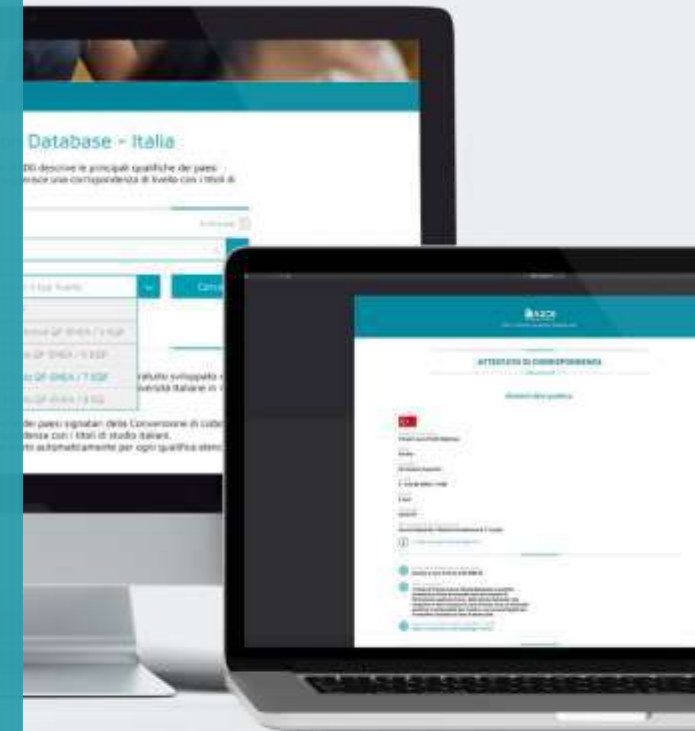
Database - Italia

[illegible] descrive le principali qualifiche dei paesi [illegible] una corrispondenza di livello con i titoli di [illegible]

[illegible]

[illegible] / 5 EQF

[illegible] QF-EHEA / 5 EQF

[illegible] QF-EHEA / 6 EQF

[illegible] QF-EHEA / 7 EQF

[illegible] QF-EHEA / 8 EQF

Cerca

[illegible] stato sviluppato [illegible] università italiane in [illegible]

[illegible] dei paesi signatari della Convenzione di Lisbona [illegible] denza con i titoli di studio italiani. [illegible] automaticamente per ogni qualifica elenc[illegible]

CIMEA

ATTESTATO DI CORRISPONDENZA

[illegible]